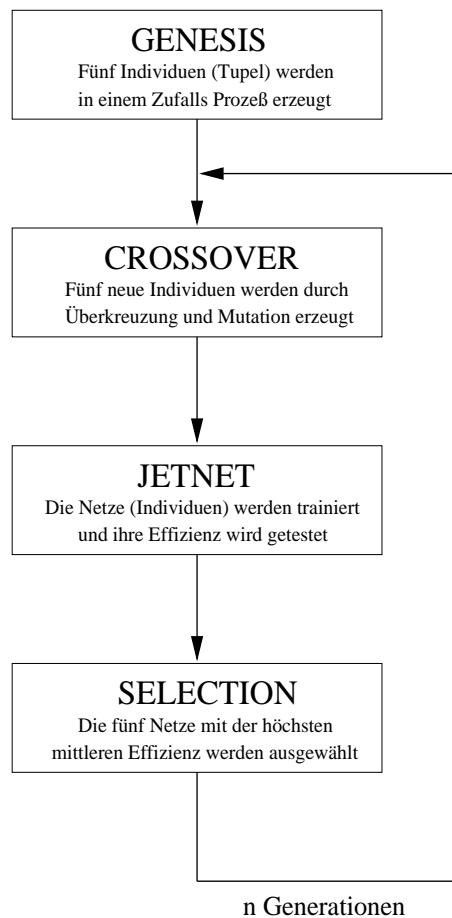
GENESIS
Fünf Individuen (Tupel) werden in einem Zufalls Prozeß erzeugt

CROSSOVER
Fünf neue Individuen werden durch Überkreuzung und Mutation erzeugt

JETNET
Die Netze (Individuen) werden trainiert und ihre Effizienz wird getestet

SELECTION
Die fünf Netze mit der höchsten mittleren Effizienz werden ausgewählt

n Generationen